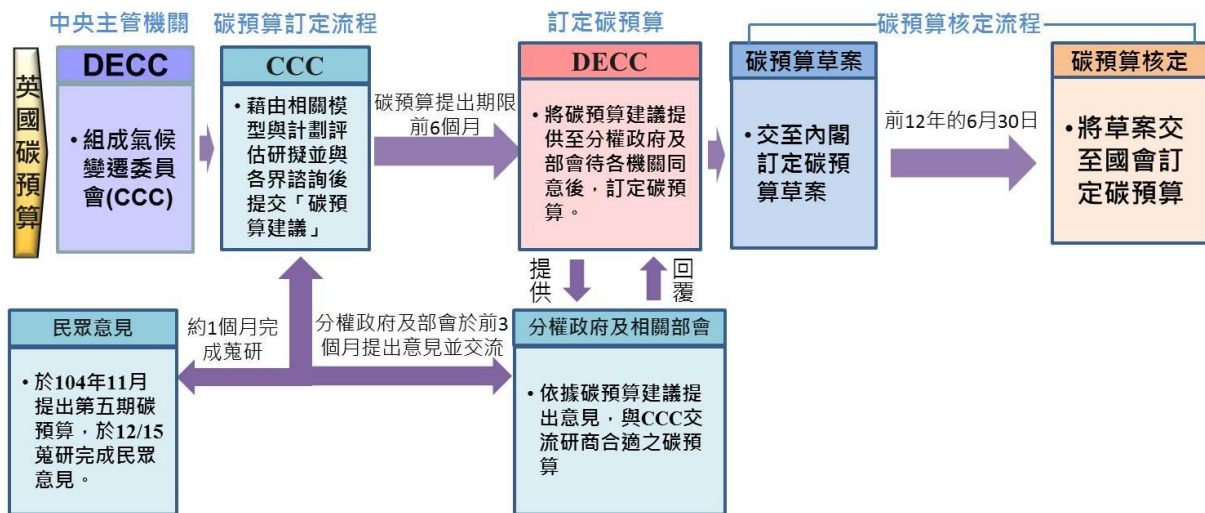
英國碳預算

中央主管機關

DECC

•組成氣候變遷委員會(CCC)

碳預算訂定流程

CCC

•藉由相關模型與計畫評估研擬並與各界諮詢後提交「碳預算建議」

碳預算提出期限前6個月

訂定碳預算

DECC

•將碳預算建議提供至分權政府及部會待各機關同意後，訂定碳預算。

碳預算核定流程

碳預算草案

•交至內閣訂定碳預算草案

前12年的6月30日

碳預算核定

•將草案交至國會訂定碳預算

提供

回覆

民眾意見

•於104年11月提出第五期碳預算，於12/15蒐研完成民眾意見。

約1個月完成蒐研

分權政府及部會於前3個月提出意見並交流

分權政府及相關部會

•依據碳預算建議提出意見，與CCC交流研商合適之碳預算